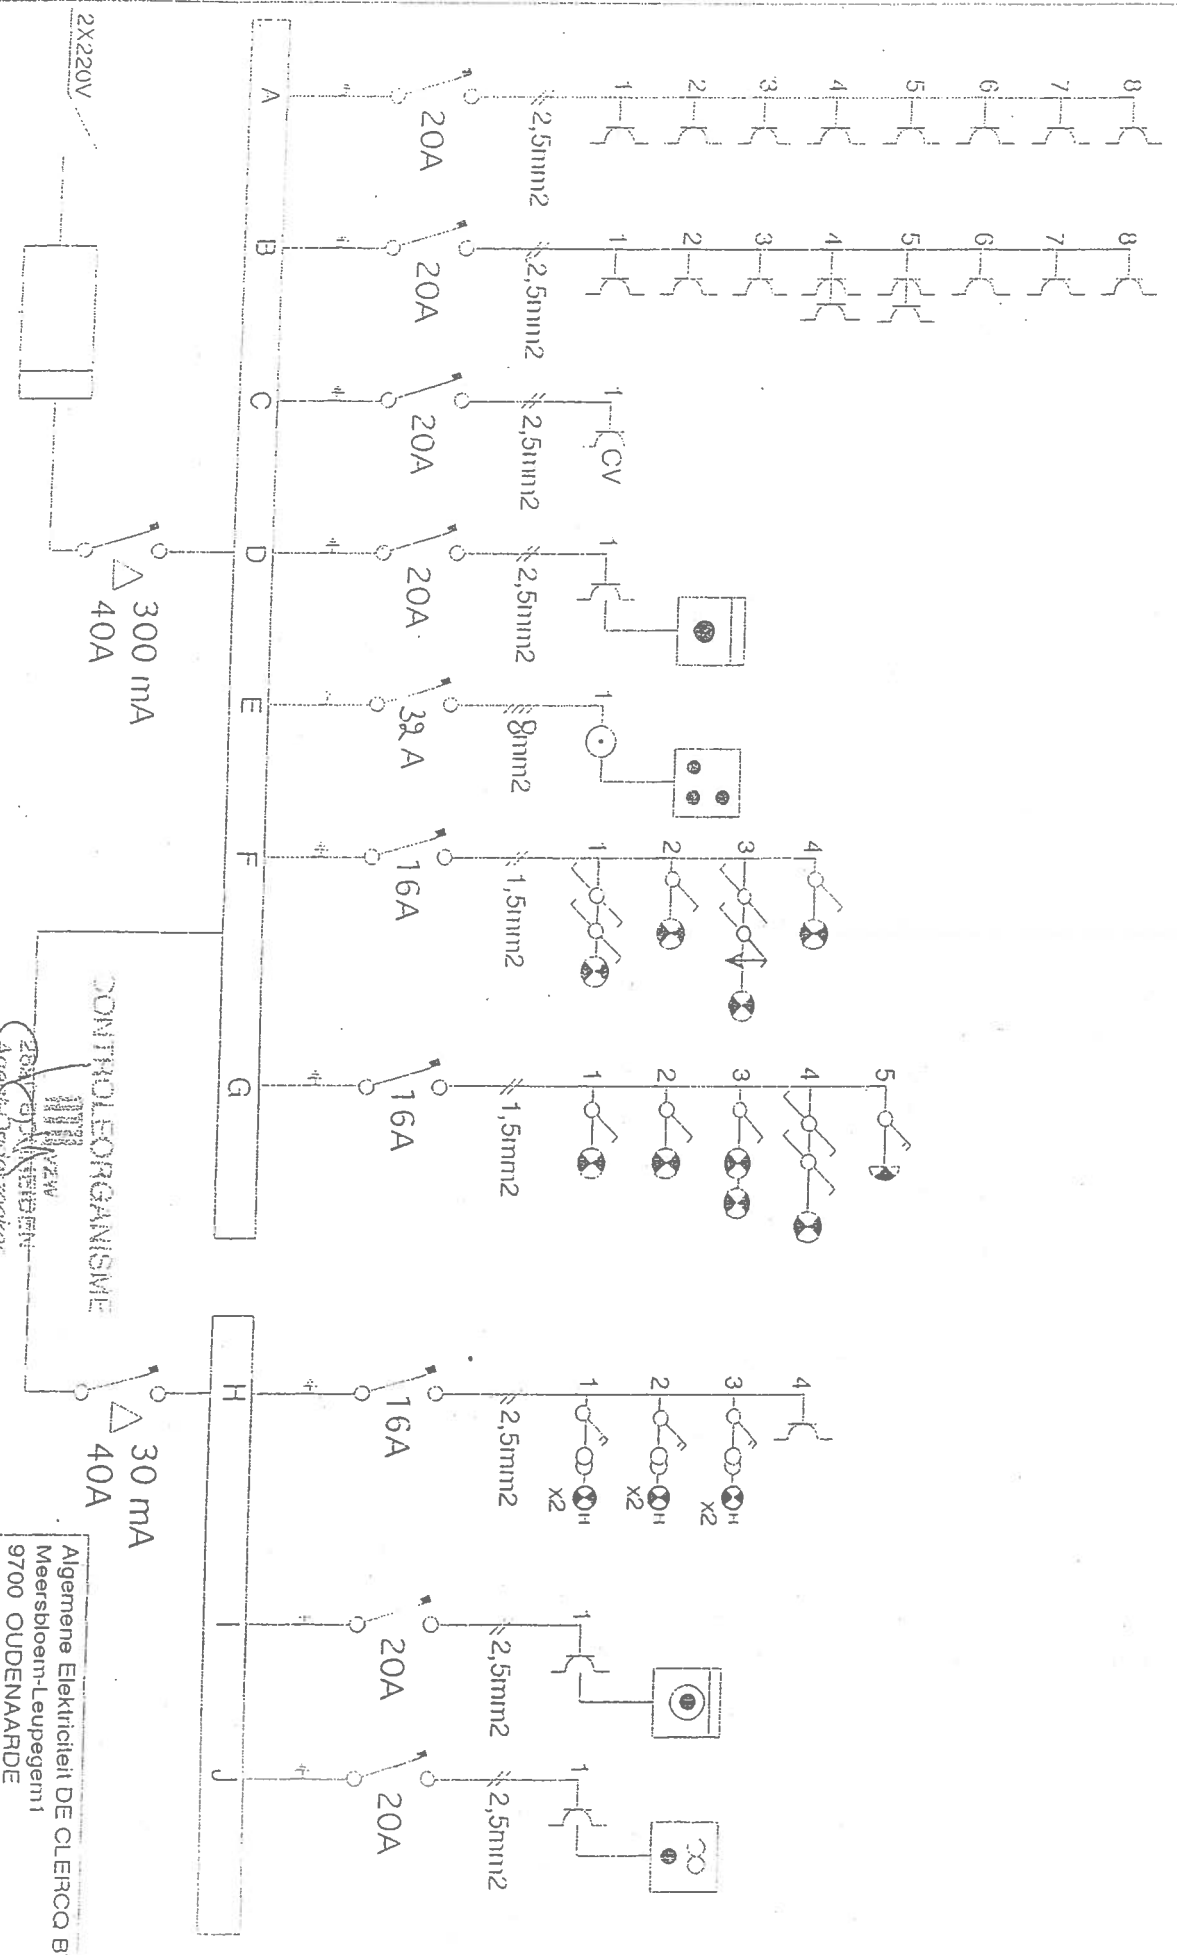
2X220V

A
20A
2,5mm2
1 2 3 4 5 6 7 8

B
20A
2,5mm2
1 2 3 4 5 6 7 8

C
20A
2,5mm2
1
CV

D
20A
2,5mm2
1

300 mA
40A

E
32 A
8mm2
1

F
16A
1,5mm2
1 2 3 4

G
16A
1,5mm2
1 2 3 4 5

CONTROLEORGANISME
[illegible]

H
16A
2,5mm2
1 2 3 4
x2 x2 x2

30 mA
40A

I
20A
2,5mm2
1

J
20A
2,5mm2
1

Algemene Elektriciteit DE CLERCQ B
Meersbloem-Leupegem1
9700 OUDENAARDE